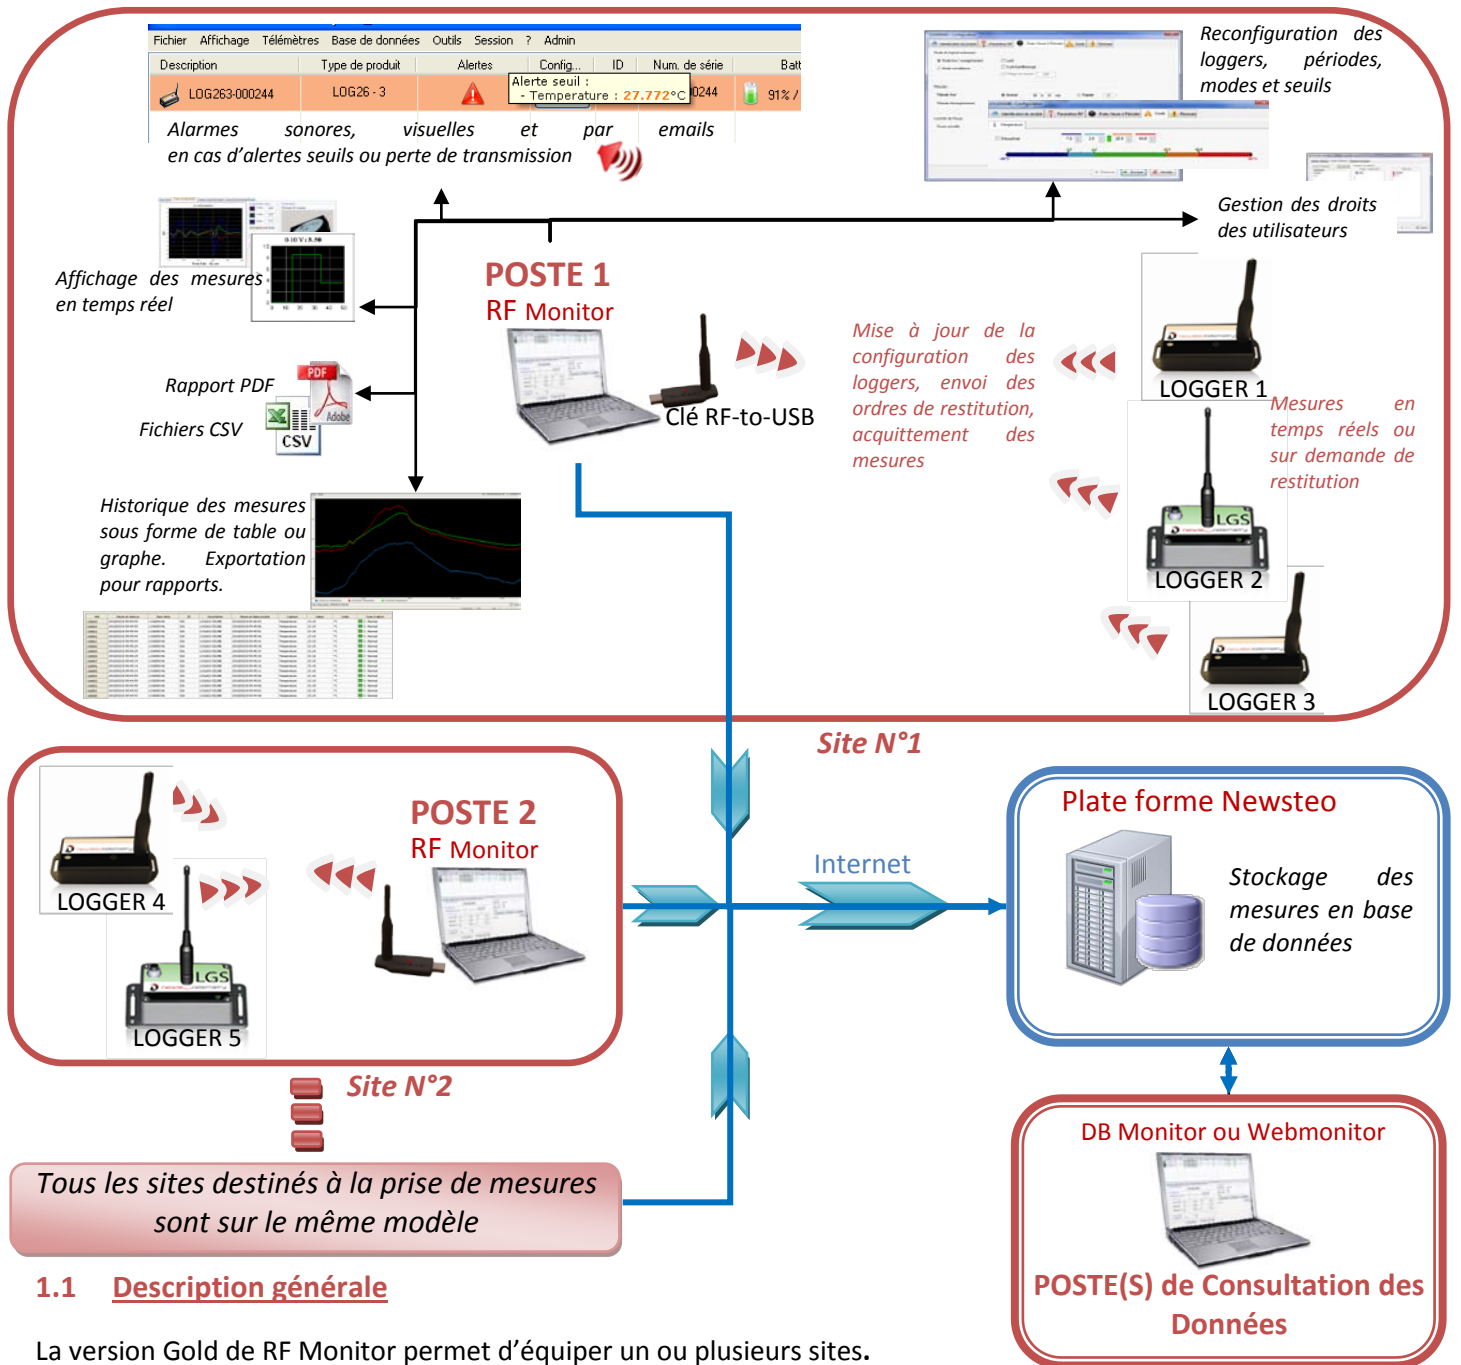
Fichier Affichage Télémètres Base de données Outils Session ? Admin

| Description | Type de produit | Alertes | Config... | ID | Num. de série | Batt |
|---|---|---|---|---|---|---|
| LOG263-000244 | LOG26 - 3 | | | | 0244 | 91% |

Alerte seuil :
- Temperature : 27.772°C

Alarmes sonores, visuelles et par emails en cas d'alertes seuils ou perte de transmission

Reconfiguration des loggers, périodes, modes et seuils

Gestion des droits des utilisateurs

Affichage des mesures en temps réel

POSTE 1
RF Monitor

Clé RF-to-USB

Mise à jour de la configuration des loggers, envoi des ordres de restitution, acquittement des mesures

LOGGER 1

Mesures en temps réels ou sur demande de restitution

Rapport PDF

Fichiers CSV

PDF
CSV

Historique des mesures sous forme de table ou graphe. Exportation pour rapports.

LOGGER 2

LOGGER 3

Site N°1

LOGGER 4

POSTE 2
RF Monitor

LOGGER 5

Internet

Plate forme Newsteo

Stockage des mesures en base de données

Site N°2

Tous les sites destinés à la prise de mesures sont sur le même modèle

DB Monitor ou Webmonitor

POSTE(S) de Consultation des Données

1.1 Description générale

La version Gold de RF Monitor permet d'équiper un ou plusieurs sites.